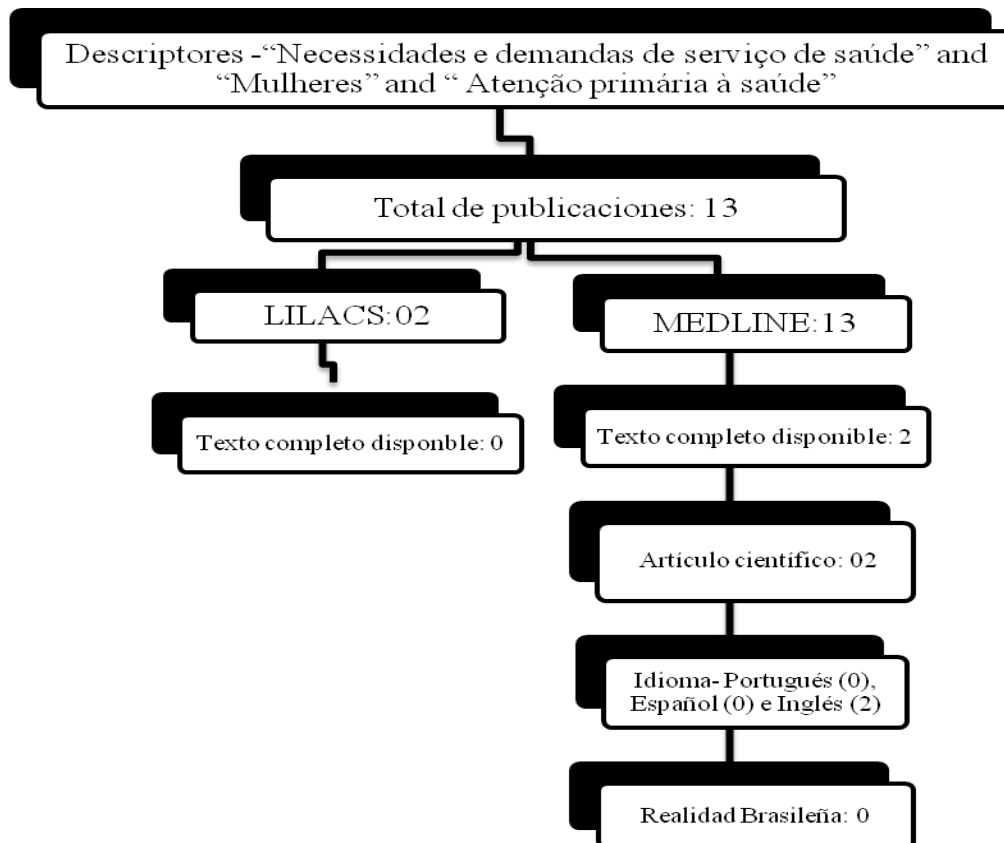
Descriptores -“Necessidades e demandas de serviço de saúde” and “Mulheres” and “ Atenção primária à saúde”

Total de publicaciones: 13

LILACS:02

MEDLINE:13

Texto completo disponble: 0

Texto completo disponible: 2

Artículo científico: 02

Idioma- Portugués (0), Español (0) e Inglés (2)

Realidad Brasileña: 0